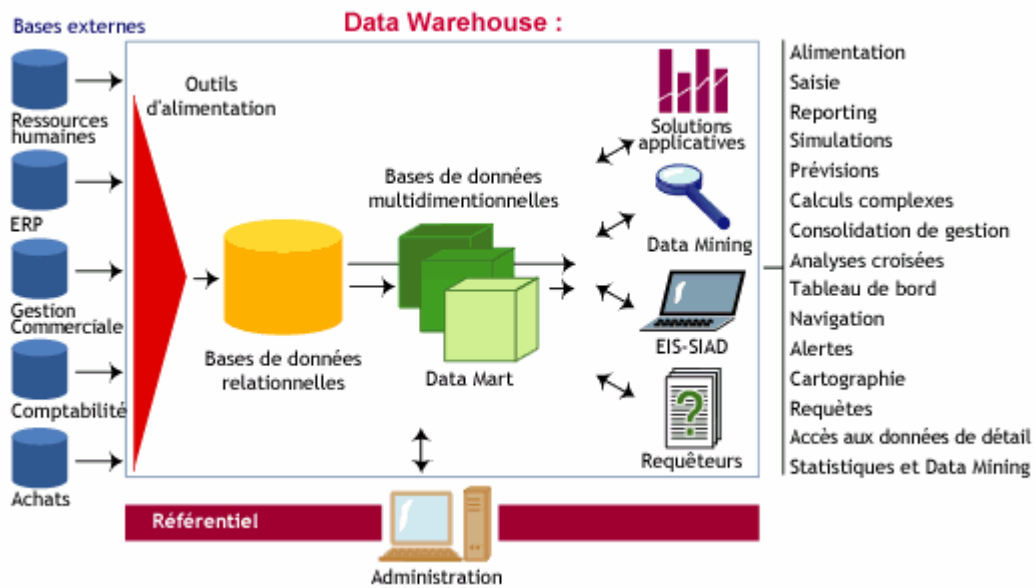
Bases externes

Data Warehouse :

Ressources humaines

ERP

Gestion Commerciale

Comptabilité

Achats

Outils d'alimentation

Bases de données relationnelles

Bases de données multidimentionnelles

Data Mart

Solutions applicatives

Data Mining

EIS-SIAD

Requêteurs

Référentiel

Administration

Alimentation
Saisie
Reporting
Simulations
Prévisions
Calculs complexes
Consolidation de gestion
Analyses croisées
Tableau de bord
Navigation
Alertes
Cartographie
Requêtes
Accès aux données de détail
Statistiques et Data Mining